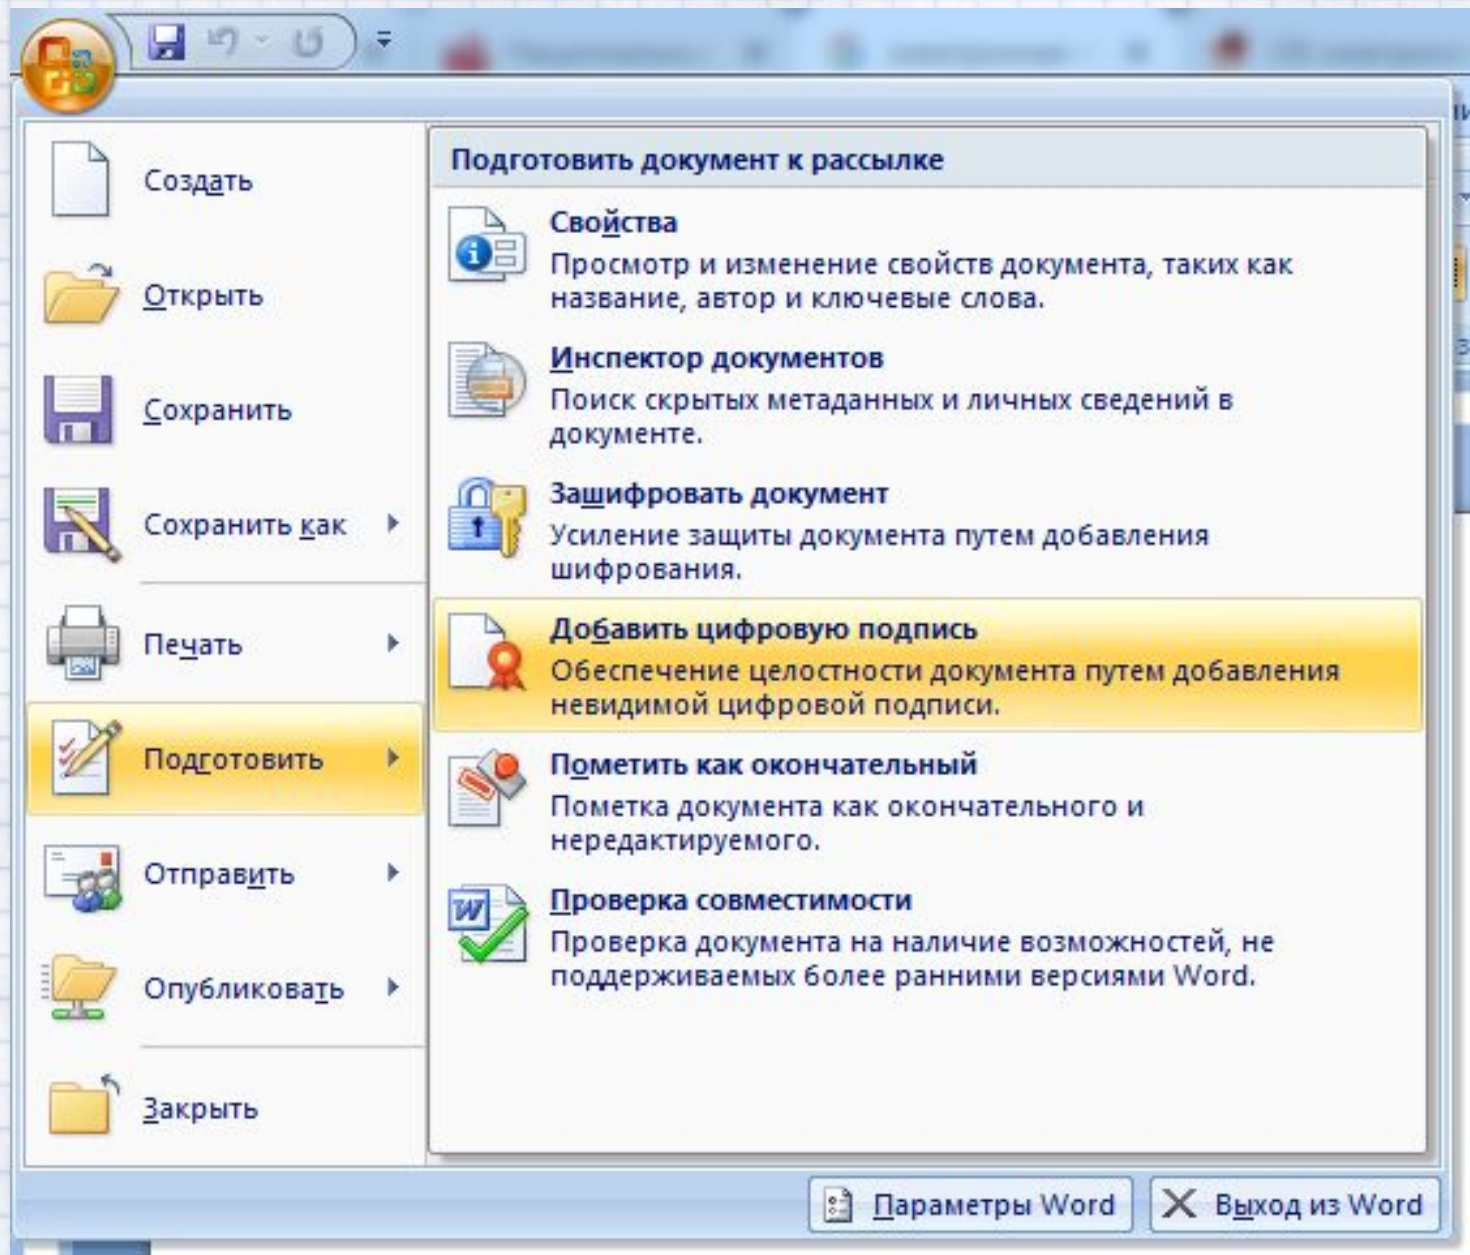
Создать

Открыть

Сохранить

Сохранить как

Печать

Подготовить

Отправить

Опубликовать

Закрыть

Подготовить документ к рассылке

Свойства
Просмотр и изменение свойств документа, таких как название, автор и ключевые слова.

Инспектор документов
Поиск скрытых метаданных и личных сведений в документе.

Зашифровать документ
Усиление защиты документа путем добавления шифрования.

Добавить цифровую подпись
Обеспечение целостности документа путем добавления невидимой цифровой подписи.

Пометить как окончательный
Пометка документа как окончательного и нередактируемого.

Проверка совместимости
Проверка документа на наличие возможностей, не поддерживаемых более ранними версиями Word.

Параметры Word

Выход из Word